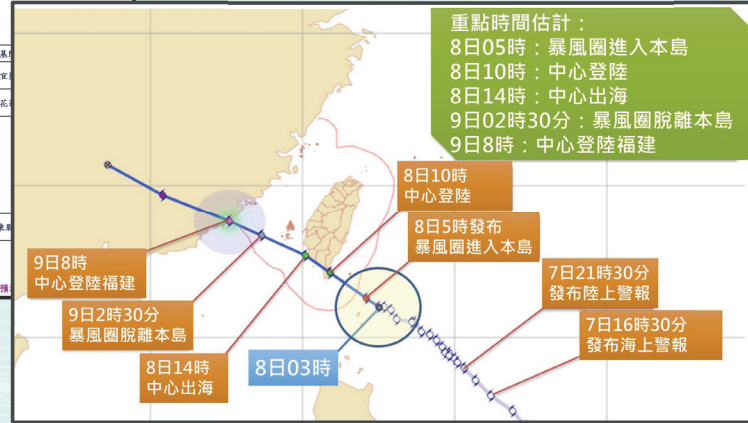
重點時間估計：
8日05時：暴風圈進入本島
8日10時：中心登陸
8日14時：中心出海
9日02時30分：暴風圈脫離本島
9日8時：中心登陸福建

8日10時
中心登陸

8日5時發布
暴風圈進入本島

7日21時30分
發布陸上警報

7日16時30分
發布海上警報

9日8時
中心登陸福建

9日2時30分
暴風圈脫離本島

8日14時
中心出海

8日03時